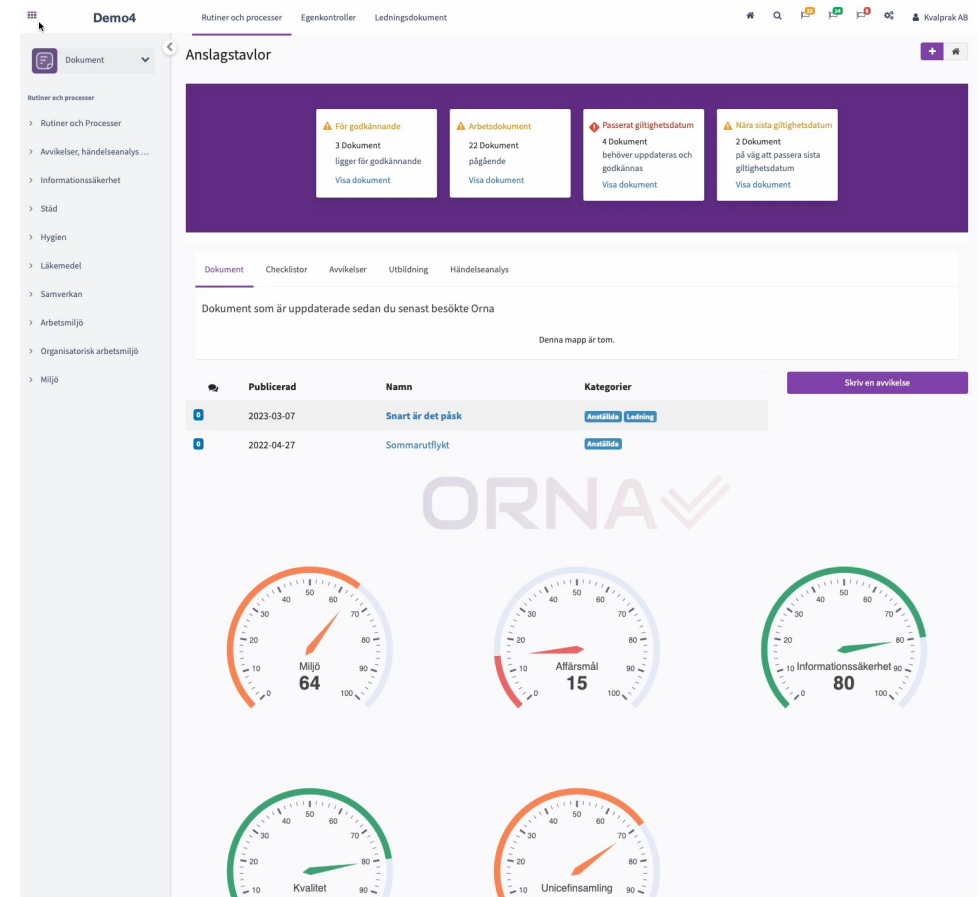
Demo4

Rutiner och processer Egenkontroller Ledningsdokument

23 14 6

Kvalprak AB

Dokument

Rutiner och processer

› Rutiner och Processer
› Avvikelser, händelseanalys ...
› Informationssäkerhet
› Städ
› Hygien
› Läkemedel
› Samverkan
› Arbetsmiljö
› Organisatorisk arbetsmiljö
› Miljö

Anslagstavlor

+

För godkännande
3 Dokument
ligger för godkännande
Visa dokument

Arbetsdokument
22 Dokument
pågående
Visa dokument

Passerat giltighetsdatum
4 Dokument
behöver uppdateras och godkännas
Visa dokument

Nära sista giltighetsdatum
2 Dokument
på väg att passera sista giltighetsdatum
Visa dokument

Dokument Checklistor Avvikelser Utbildning Händelseanalys

Dokument som är uppdaterade sedan du senast besökte Orna

Denna mapp är tom.

Skriv en avvikelse

| | Publicerad | Namn | Kategorier |
|---|---|---|---|
| 0 | 2023-03-07 | Snart är det påsk | Anställda Ledning |
| 0 | 2022-04-27 | Sommarutflykt | Anställda |

ORNA

0 10 20 30 40 50 60 70 80 90 100
Miljö
64

0 10 20 30 40 50 60 70 80 90 100
Affärsmål
15

0 10 20 30 40 50 60 70 80 90 100
Informationssäkerhet
80

10 20 30 40 50 60 70 80 90
Kvalitet

10 20 30 40 50 60 70 80 90
Unicefinsamling